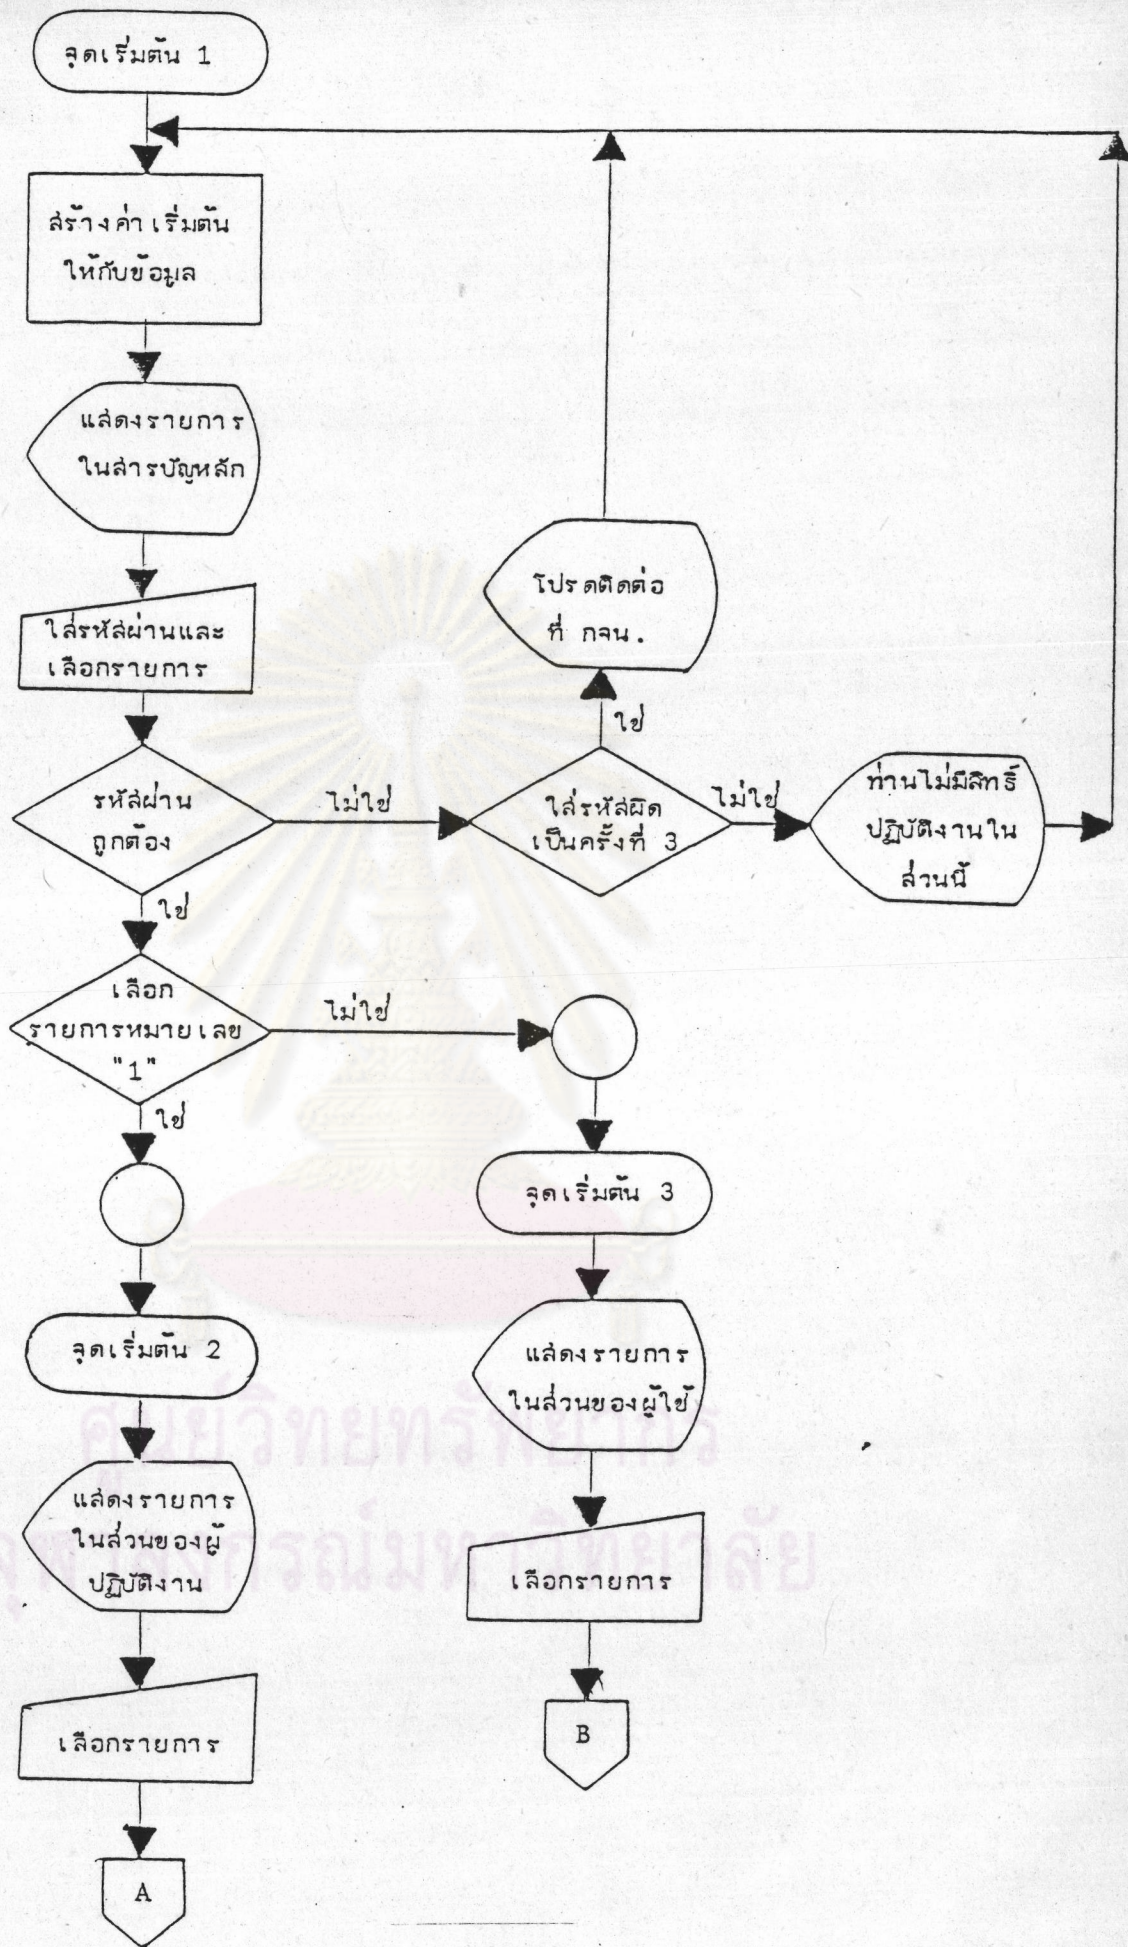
จุดเริ่มต้น 1

สร้างค่าเริ่มต้นให้กับข้อมูล

แสดงรายการในสารบัญหลัก

ใส่รหัสผ่านและเลือกรายการ

รหัสผ่านถูกต้อง

ไม่ใช่

ใส่รหัสผิดเป็นครั้งที่ 3

ใช่

โปรดติดต่อที่ กจน.

ไม่ใช่

ท่านไม่มีสิทธิ์ปฏิบัติงานในส่วนนี้

ใช่

เลือกรายการหมายเลข "1"

ไม่ใช่

ใช่

จุดเริ่มต้น 3

แสดงรายการในส่วนของผู้ใช้

เลือกรายการ

B

จุดเริ่มต้น 2

แสดงรายการในส่วนของผู้ปฏิบัติงาน

เลือกรายการ

A

ศูนย์วิทยทรัพยากร จุฬาลงกรณ์มหาวิทยาลัย